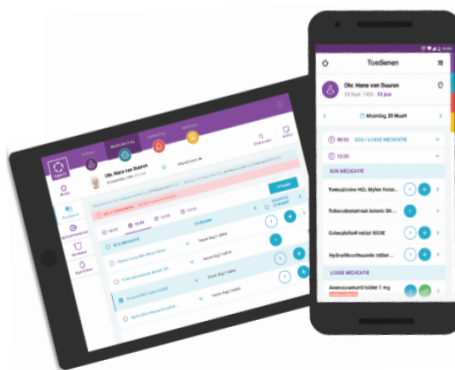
Toedienen

Dhr. Hans van Buuren

23 Sept. 1953 · 63 jaar

Maandag 20 Maart

08:00 SDS / LOSSE MEDICATIE

12:00

SDS MEDICATIE

Temazolvine HCl, Mylan Tablet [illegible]

Tolcordantum Actavis SR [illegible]

Colecalciferol Tablet 5000E

Hydrochloorthiazide Tablet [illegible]

LOSSE MEDICATIE

Acenocoumarol tablet 1 mg

Dhr. Hans van Buuren

SDS MEDICATIE